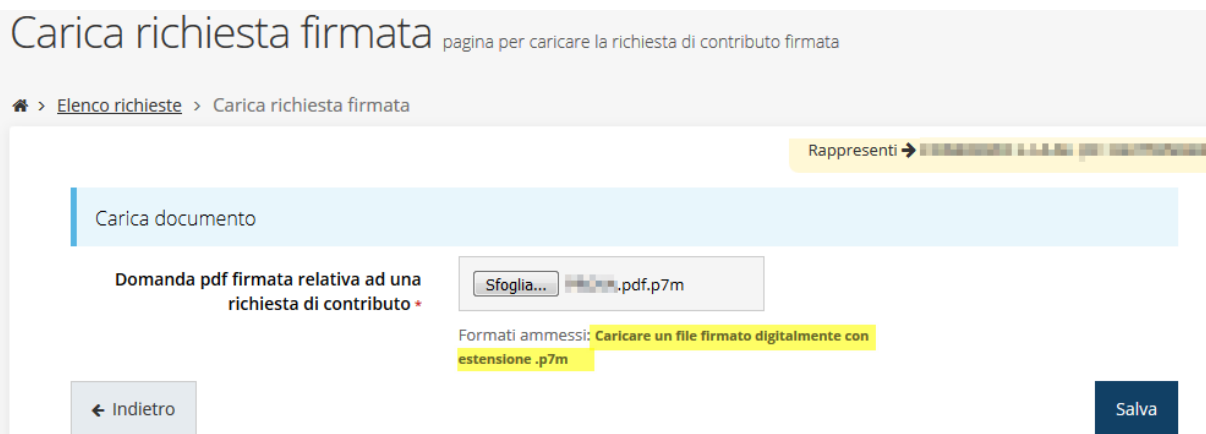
Carica richiesta firmata pagina per caricare la richiesta di contributo firmata

> Elenco richieste > Carica richiesta firmata

Rappresenti → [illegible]

Carica documento

Domanda pdf firmata relativa ad una richiesta di contributo *

Sfoglia... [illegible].pdf.p7m

Formati ammessi: Caricare un file firmato digitalmente con estensione .p7m

← Indietro

Salva